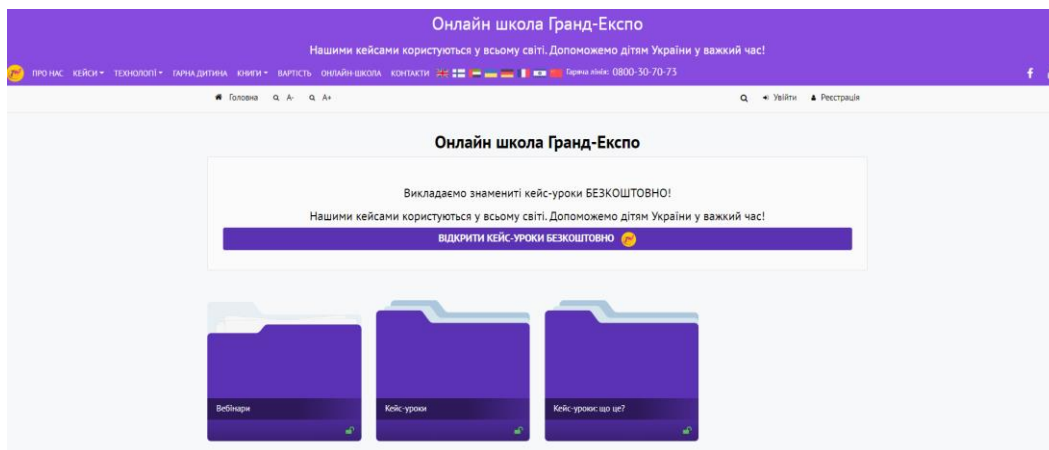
Онлайн школа Гранд-Експо

Нашими кейсами користуються у всьому світі. Допоможемо дітям України у важкий час!

ПРО НАС КЕЙСИ ▾ ТЕХНОЛОГІЇ ▾ ГАРНА ДИТИНА КНИГИ ▾ ВАРТІСТЬ ОНЛАЙН-ШКОЛА КОНТАКТИ Гаряча лінія: 0800-30-70-73

Головна A- A+

Увійти Реєстрація

Онлайн школа Гранд-Експо

Викладаємо знамениті кейс-уроки БЕЗКОШТОВНО!

Нашими кейсами користуються у всьому світі. Допоможемо дітям України у важкий час!

ВІДКРИТИ КЕЙС-УРОКИ БЕЗКОШТОВНО

Вебінари

Кейс-уроки

Кейс-урок: що це?